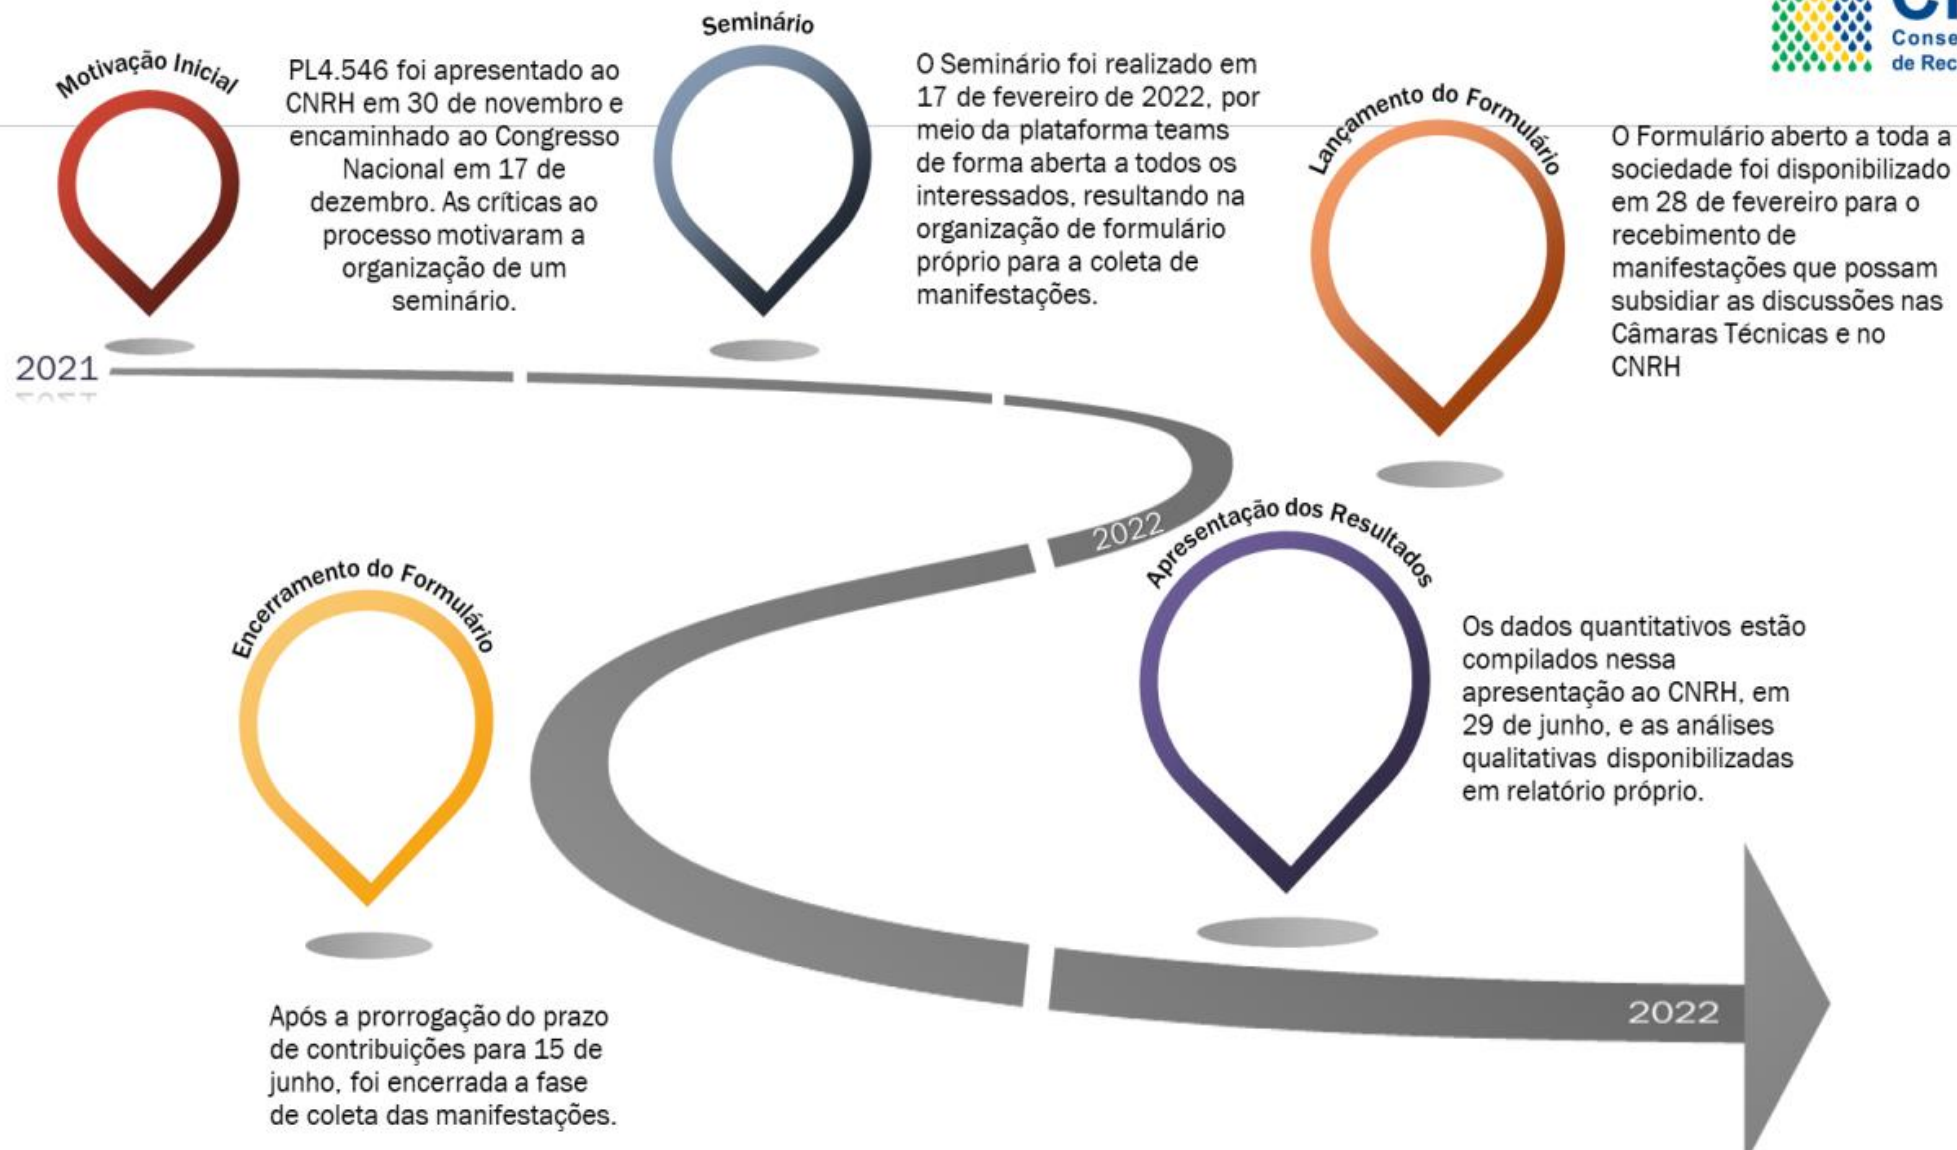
Cons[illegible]
de Rec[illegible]

2021

Motivação Inicial

PL4.546 foi apresentado ao CNRH em 30 de novembro e encaminhado ao Congresso Nacional em 17 de dezembro. As críticas ao processo motivaram a organização de um seminário.

Seminário

O Seminário foi realizado em 17 de fevereiro de 2022, por meio da plataforma teams de forma aberta a todos os interessados, resultando na organização de formulário próprio para a coleta de manifestações.

Lançamento do Formulário

O Formulário aberto a toda a sociedade foi disponibilizado em 28 de fevereiro para o recebimento de manifestações que possam subsidiar as discussões nas Câmaras Técnicas e no CNRH

2022

Apresentação dos Resultados

Os dados quantitativos estão compilados nessa apresentação ao CNRH, em 29 de junho, e as análises qualitativas disponibilizadas em relatório próprio.

Encerramento do Formulário

Após a prorrogação do prazo de contribuições para 15 de junho, foi encerrada a fase de coleta das manifestações.

2022